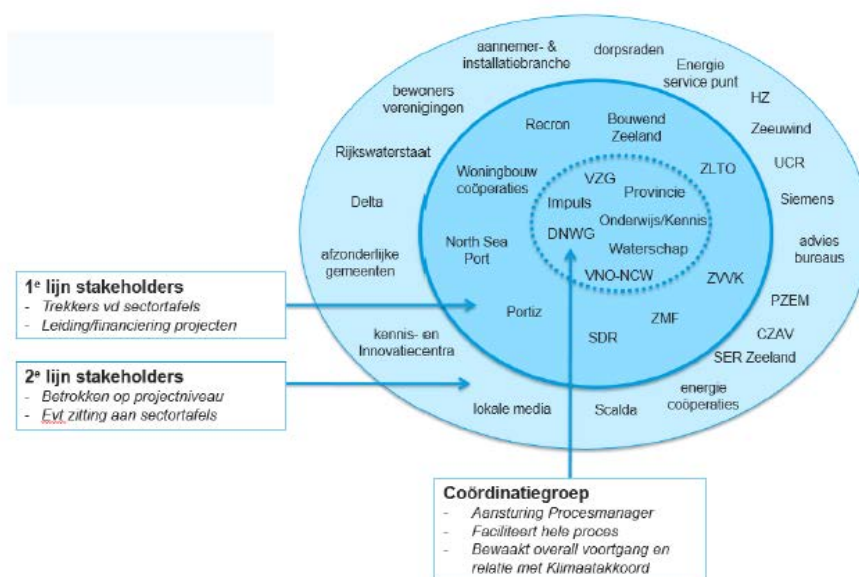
aannemer- & installatiebranche

dorpsraden

Energie service punt

bewoners verenigingen

HZ

Zeeuwind

Rijkswaterstaat

UCR

Delta

Siemens

advies bureaus

afzonderlijke gemeenten

PZEM

CZAV

kennis- en Innovatiecentra

SER Zeeland

energie coöperaties

lokale media

Scalda

Recron

Bouwend Zeeland

Woningbouw coöperaties

ZLTO

North Sea Port

ZVVK

Portiz

ZMF

SDR

VZG

Provincie

Impuls

Onderwijs/Kennis

DNWG

Waterschap

VNO-NCW

1$^e$ lijn stakeholders
- Trekkers vd sectortafels
- Leiding/financiering projecten

2$^e$ lijn stakeholders
- Betrokken op projectniveau
- Evt zitting aan sectortafels

Coördinatiegroep
- Aansturing Procesmanager
- Faciliteert hele proces
- Bewaakt overall voortgang en relatie met Klimaatakkoord